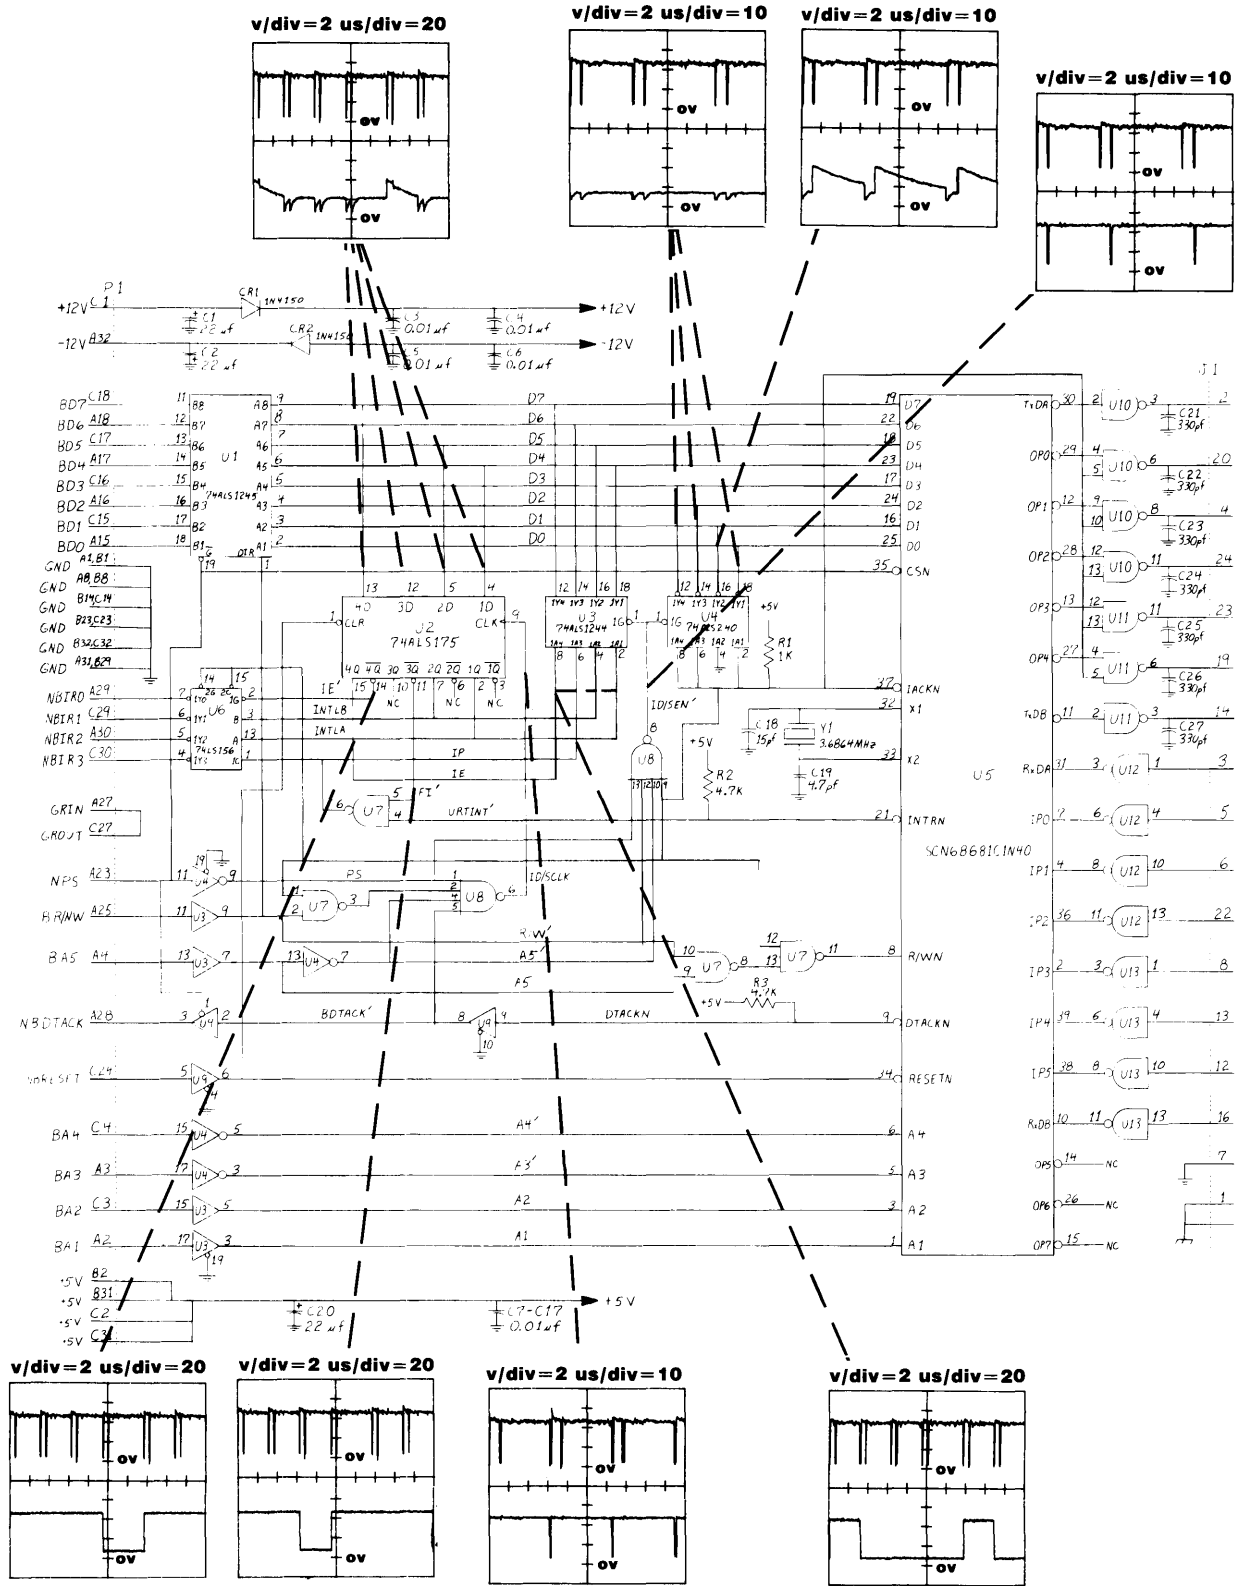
v/div=2 us/div=20

ov

ov

v/div=2 us/div=10

ov

ov

v/div=2 us/div=10

ov

ov

v/div=2 us/div=10

ov

ov

P1
+12V C1 CR1 1N4150 +12V
C1 22 uf C3 0.01uf C4 0.01uf
-12V A32 CR2 1N4150 -12V
C2 22 uf C5 .01uf C6 0.01uf

BD7 C18
BD6 A18
BD5 C17
BD4 A17
BD3 C16
BD2 A16
BD1 C15
BD0 A15
U1 74ALS1245
D7 D6 D5 D4 D3 D2 D1 D0
GND A1,B1
GND A8,B8
GND B14,C14
GND B23,C23
GND B32,C32
GND A31,B29

J2 74ALS175
CLR CLK
U3 74ALS1244
U4 74ALS240
+5V R1 1K

NBIR0 A29
NBIR1 C29
NBIR2 A30
NBIR3 C30
U6 74LS156
IE' INTLB INTLA IP IE NC NC NC

GRIN A27
GROUT C27
U7 FI' URTINT'
ID/SEN' U8 +5V R2 4.7K
C18 15pf Y1 3.6864MHz C19 4.7pf

NPS A23 U4
BR/NW A25 U3
PS U7 U8 ID/SCLK
BAS A4 U3 U4
R/W' A5' F5
U7 U7
+5V R3 4.7K
NBDTACK A28 U4 BDTACK' U4 DTACKN

NBRESET C24 U4
BA4 C4 U4 A4'
BA3 A3 U4 F3'
BA2 C3 U3 A2
BA1 A2 U3 A1

+5V B2
+5V B31
+5V C2
+5V C31
C20 22 uf C7-C17 0.01uf +5V

U5 SCN68681C1N40
D7 D6 D5 D4 D3 D2 D1 D0 CSN IACKN X1 X2 INTRN R/WN DTACKN RESETN A4 A3 A2 A1
TxDA OP0 OP1 OP2 OP3 OP4 TxDB RxDA IP0 IP1 IP2 IP3 IP4 IP5 RxDB OP5 OP6 OP7
U10 U11 U12 U13
C21 330pf C22 330pf C23 330pf C24 330pf C25 330pf C26 330pf C27 330pf
NC NC NC
J1

v/div=2 us/div=20

ov

ov

v/div=2 us/div=20

ov

ov

v/div=2 us/div=10

ov

ov

v/div=2 us/div=20

ov

ov